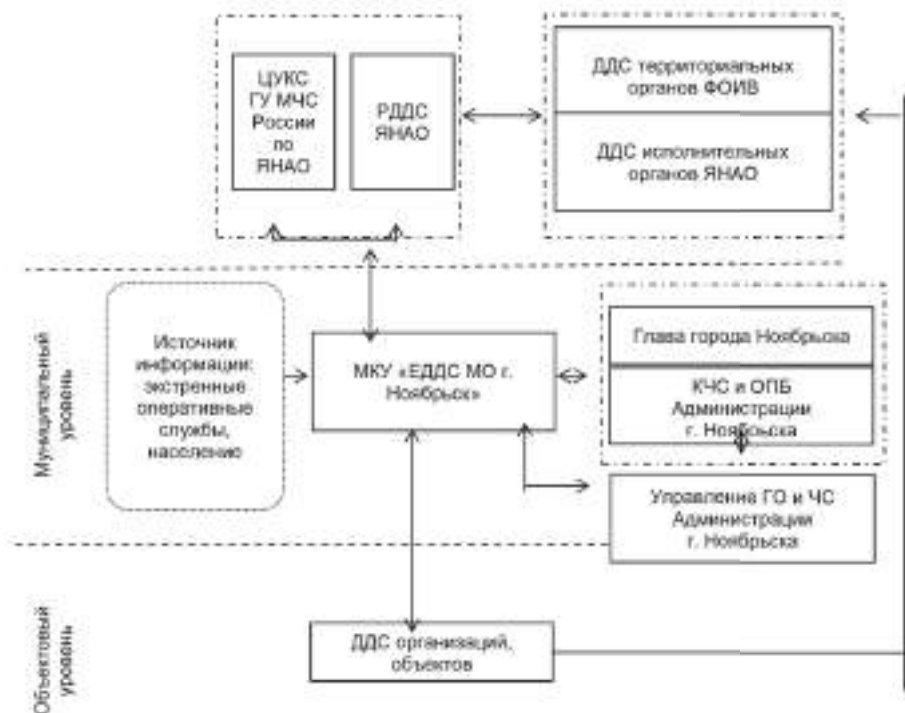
ЦУКС ГУ МЧС России по ЯНАО

РДДС ЯНАО

ДДС территориальных органов ФОИВ

ДДС исполнительных органов ЯНАО

Муниципальный уровень

Источник информации: экстренные оперативные службы, население

МКУ «ЕДДС МО г. Ноябрьск»

Глава города Ноябрьска

КЧС и ОПБ Администрации г. Ноябрьска

Управления ГО и ЧС Администрации г. Ноябрьска

Объектовый уровень

ДДС организаций, объектов